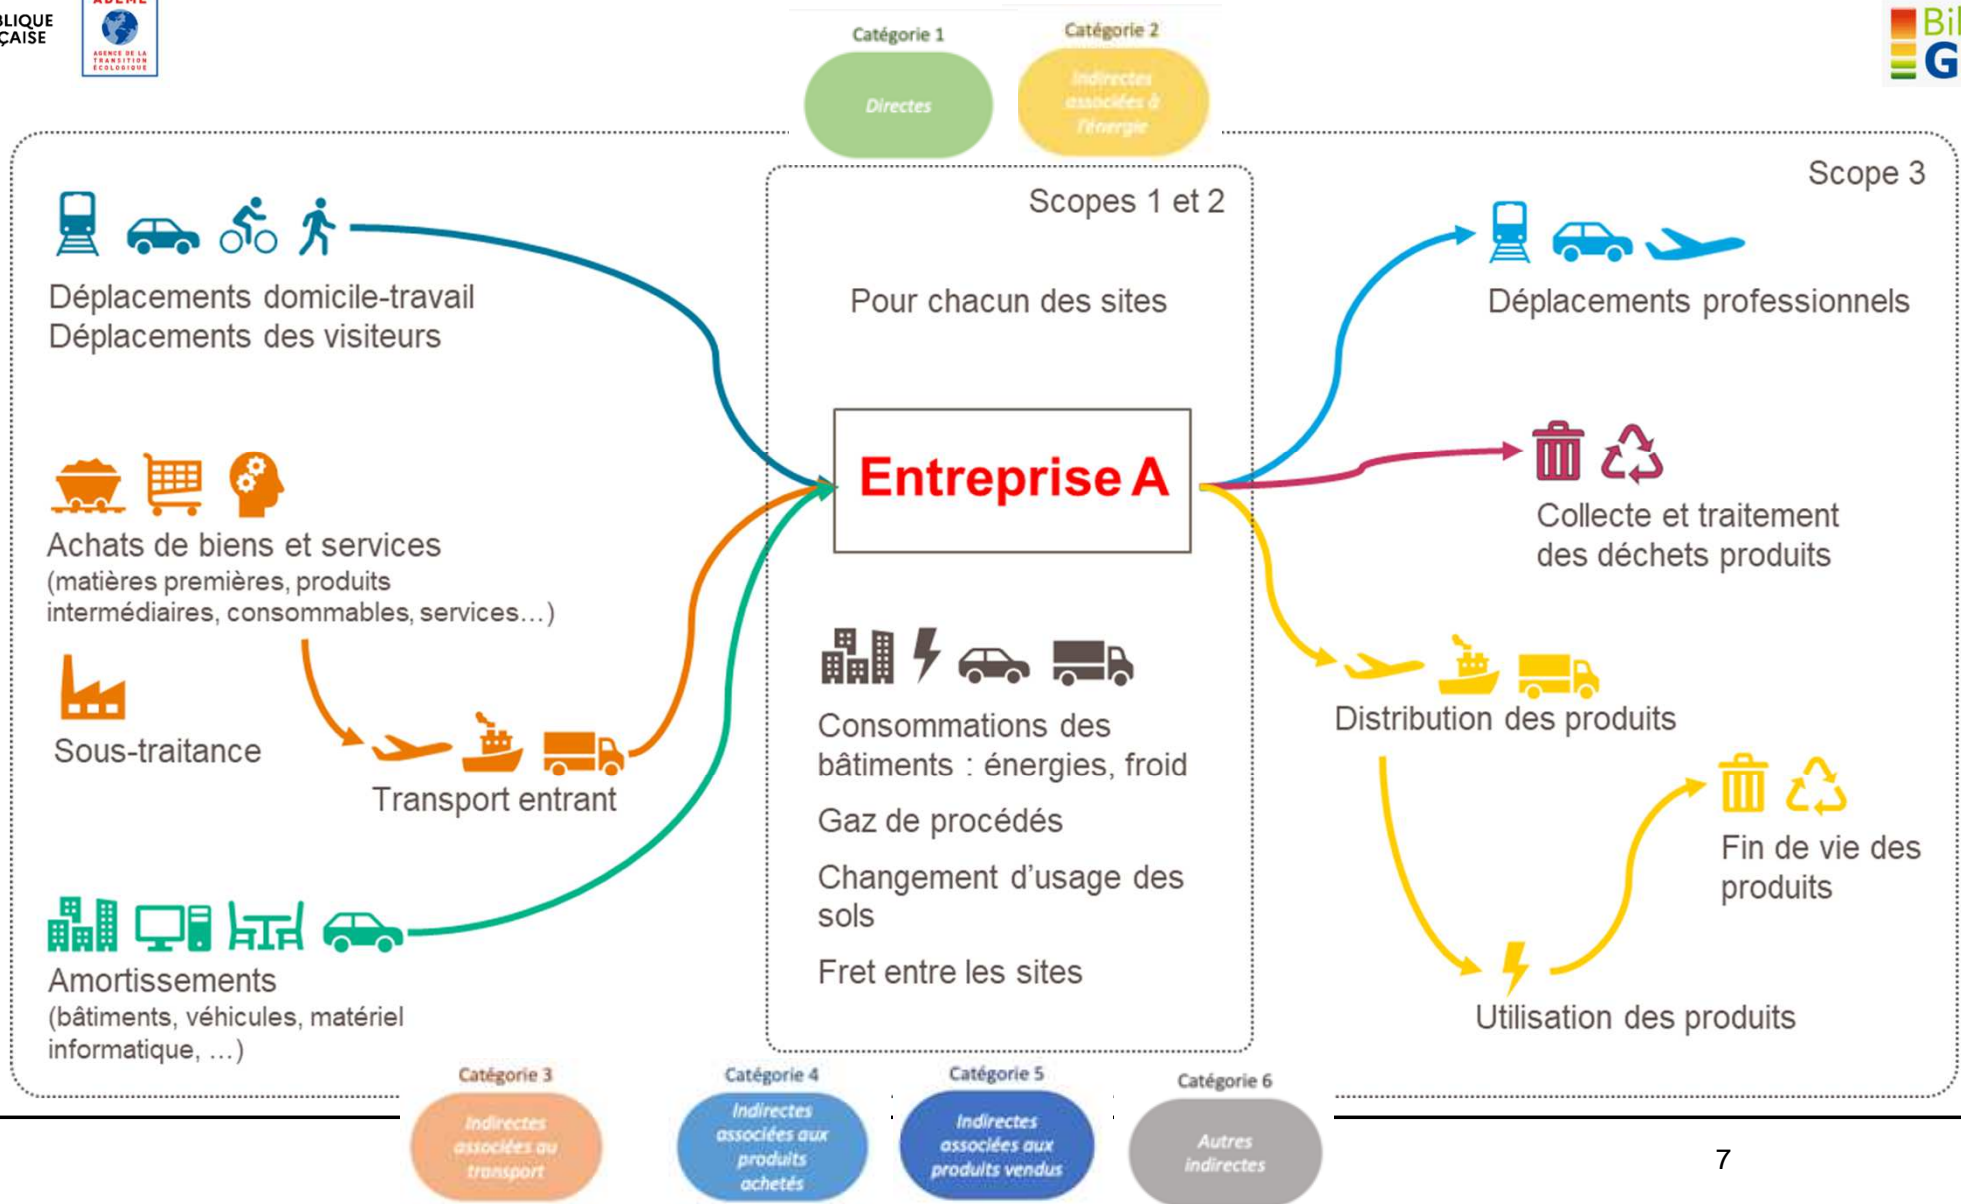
BLIQUE
ÇAISE

AGENCE DE LA TRANSITION ÉCOLOGIQUE

Catégorie 1
Directes

Catégorie 2
Indirectes associées à l'énergie

Bil
G

Scope 3

Scopes 1 et 2

Déplacements domicile-travail
Déplacements des visiteurs

Pour chacun des sites

Déplacements professionnels

Entreprise A

Collecte et traitement des déchets produits

Achats de biens et services
(matières premières, produits intermédiaires, consommables, services…)

Sous-traitance

Transport entrant

Consommations des bâtiments : énergies, froid

Gaz de procédés

Changement d'usage des sols

Fret entre les sites

Distribution des produits

Fin de vie des produits

Utilisation des produits

Amortissements
(bâtiments, véhicules, matériel informatique, …)

Catégorie 3
Indirectes associées au transport

Catégorie 4
Indirectes associées aux produits achetés

Catégorie 5
Indirectes associées aux produits vendus

Catégorie 6
Autres indirectes

7